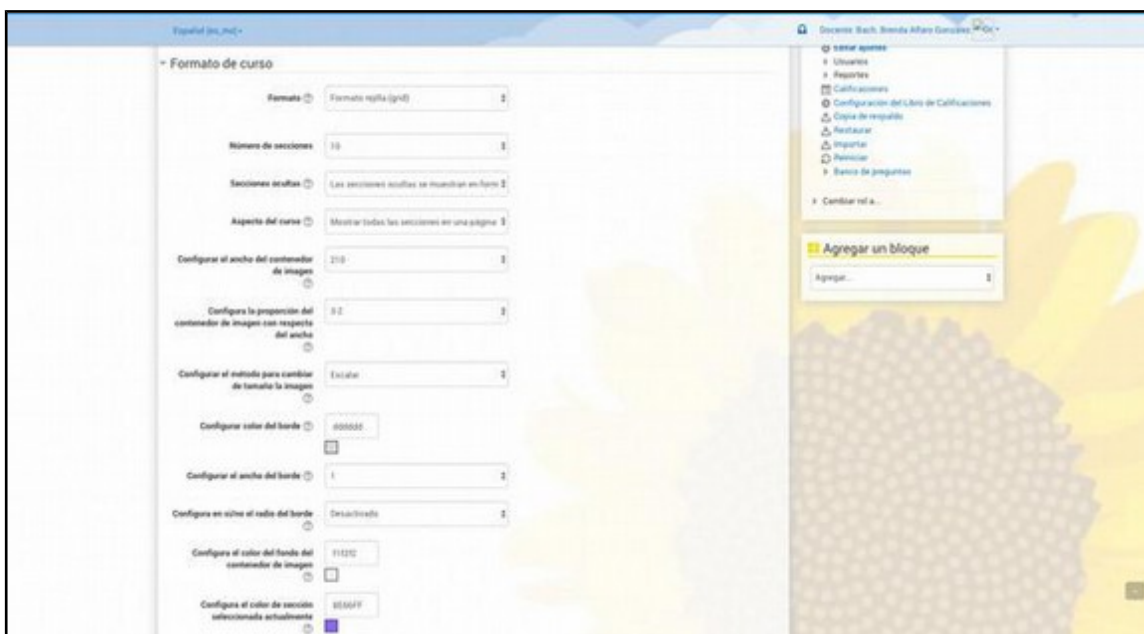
Español (es_mx) ▾

Docente: Bach. Brenda Alfaro Gonzalez

Formato de curso

Formato | Formato rejilla (grid)

Número de secciones | 10

Secciones ocultas | Las secciones ocultas se muestran en form

Aspecto del curso | Mostrar todas las secciones en una página

Configurar el ancho del contenedor de imagen | 210

Configura la proporción del contenedor de imagen con respecto del ancho | 3-2

Configurar el método para cambiar de tamaño la imagen | Escalar

Configurar color del borde | dddddd

Configurar el ancho del borde | 1

Configura en si/no el radio del borde | Desactivado

Configura el color del fondo del contenedor de imagen | f1f2f2

Configura el color de sección seleccionada actualmente | 8E66FF

Editar ajustes
Usuarios
Reportes
Calificaciones
Configuración del Libro de Calificaciones
Copia de respaldo
Restaurar
Importar
Reiniciar
Banco de preguntas

Cambiar rol a...

Agregar un bloque

Agregar...